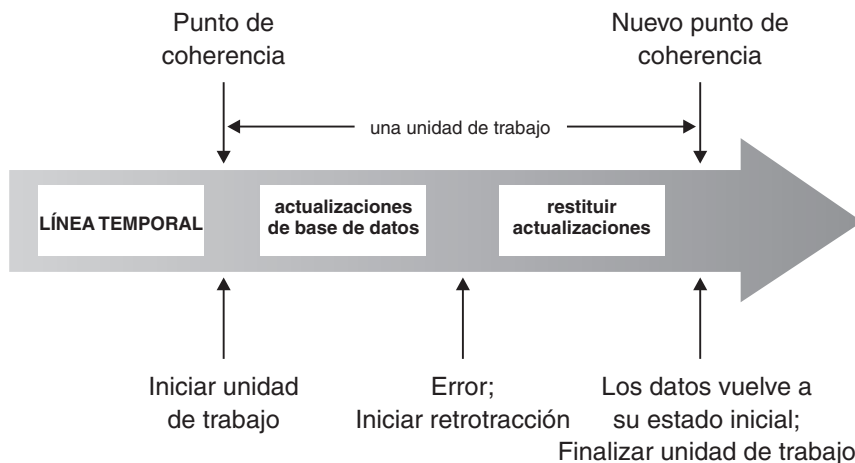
Punto de coherencia

Nuevo punto de coherencia

una unidad de trabajo

LÍNEA TEMPORAL

actualizaciones de base de datos

restituir actualizaciones

Iniciar unidad de trabajo

Error; Iniciar retrotracción

Los datos vuelve a su estado inicial; Finalizar unidad de trabajo